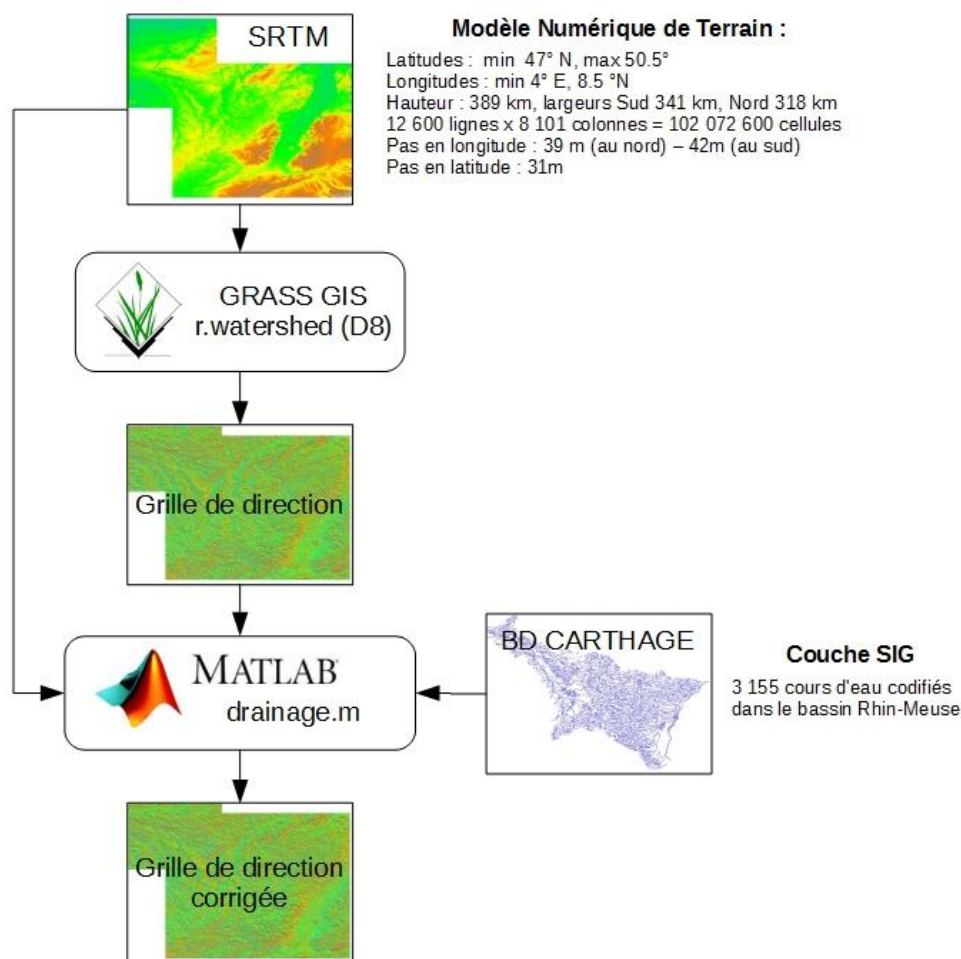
SRTM

Modèle Numérique de Terrain :

Latitudes : min 47° N, max 50.5°
Longitudes : min 4° E, 8.5 °N
Hauteur : 389 km, largeurs Sud 341 km, Nord 318 km
12 600 lignes x 8 101 colonnes = 102 072 600 cellules
Pas en longitude : 39 m (au nord) – 42m (au sud)
Pas en latitude : 31m

GRASS GIS
r.watershed (D8)

Grille de direction

MATLAB
drainage.m

BD CARTHAGE

Couche SIG
3 155 cours d'eau codifiés dans le bassin Rhin-Meuse

Grille de direction corrigée